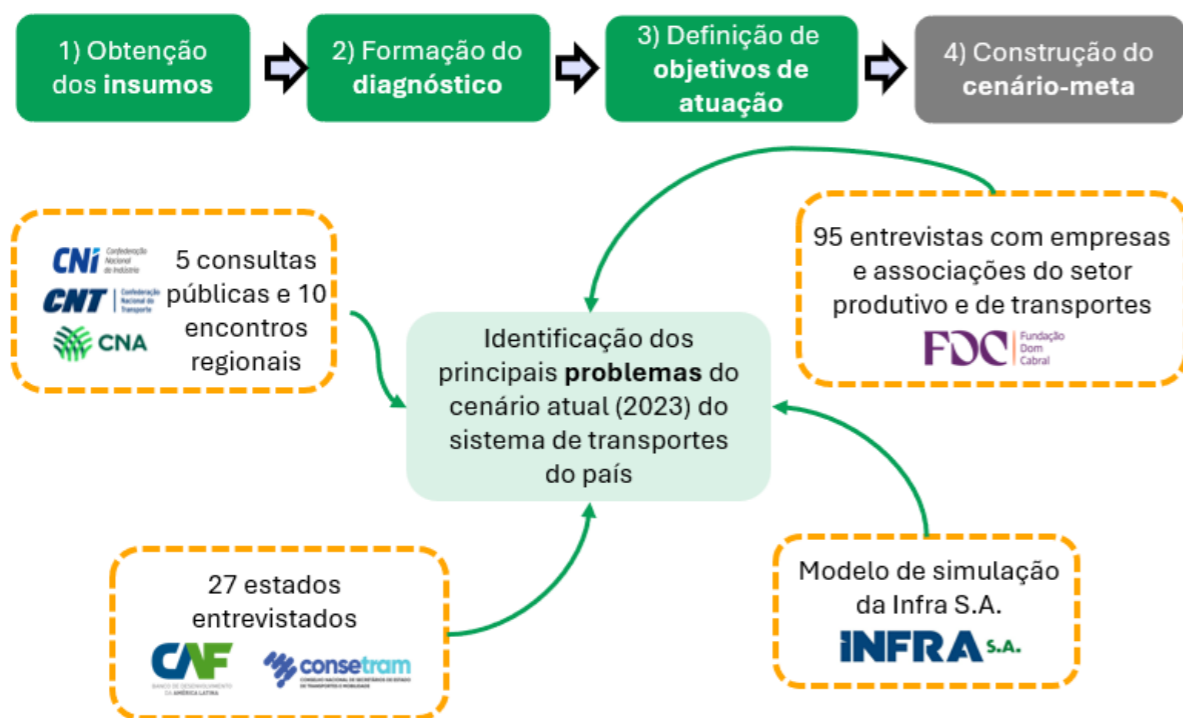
1) Obtenção dos **insumos**

2) Formação do **diagnóstico**

3) Definição de **objetivos de atuação**

4) Construção do **cenário-meta**

CNI Confederação Nacional da Indústria
CNT Confederação Nacional do Transporte
CNA

5 consultas públicas e 10 encontros regionais

95 entrevistas com empresas e associações do setor produtivo e de transportes

FDC Fundação Dom Cabral

Identificação dos principais **problemas** do cenário atual (2023) do sistema de transportes do país

27 estados entrevistados

CAF BANCO DE DESENVOLVIMENTO DA AMÉRICA LATINA

consetram CONSELHO NACIONAL DE SECRETÁRIOS DE ESTADO DE TRANSPORTES E MOBILIDADE

Modelo de simulação da Infra S.A.

INFRA S.A.